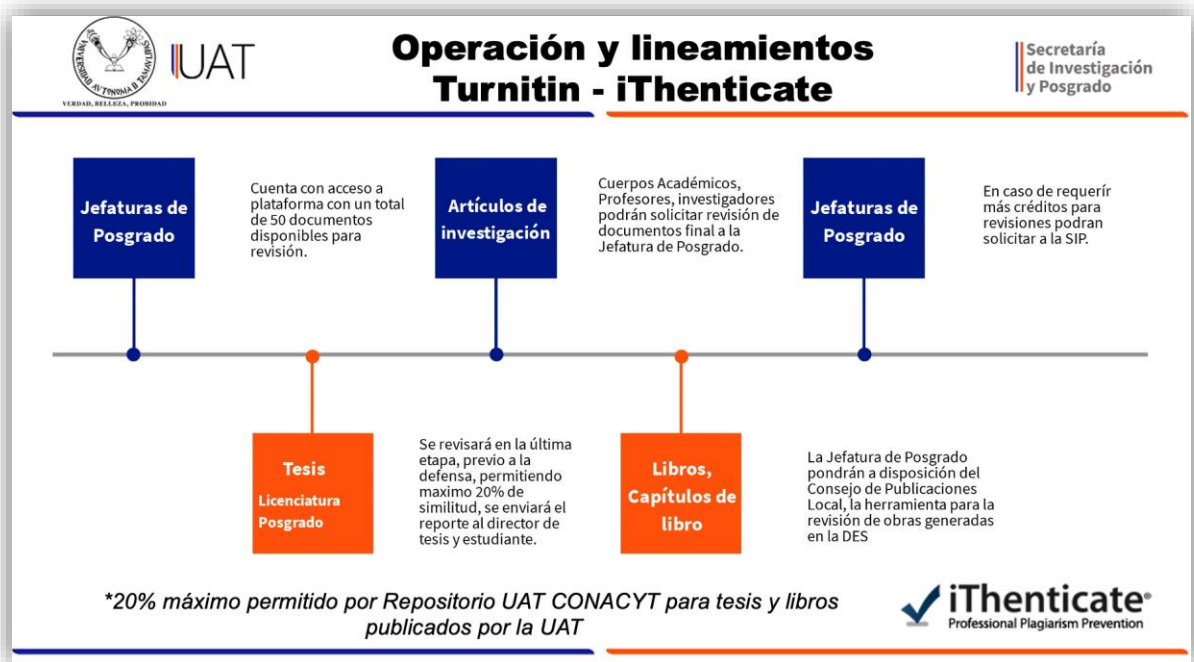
UNIVERSIDAD AUTÓNOMA DE TAMAULIPAS
VERDAD, BELLEZA, PROBIDAD

UAT

Operación y lineamientos
Turnitin - iThenticate

Secretaría
de Investigación
y Posgrado

Jefaturas de Posgrado

Cuenta con acceso a plataforma con un total de 50 documentos disponibles para revisión.

Artículos de investigación

Cuerpos Académicos, Profesores, investigadores podrán solicitar revisión de documentos final a la Jefatura de Posgrado.

Jefaturas de Posgrado

En caso de requerír más créditos para revisiones podran solicitar a la SIP.

Tesis
Licenciatura
Posgrado

Se revisará en la última etapa, previo a la defensa, permitiendo maximo 20% de similitud, se enviará el reporte al director de tesis y estudiante.

Libros, Capítulos de libro

La Jefatura de Posgrado pondrán a disposición del Consejo de Publicaciones Local, la herramienta para la revisión de obras generadas en la DES

*20% máximo permitido por Repositorio UAT CONACYT para tesis y libros publicados por la UAT

iThenticate®
Professional Plagiarism Prevention